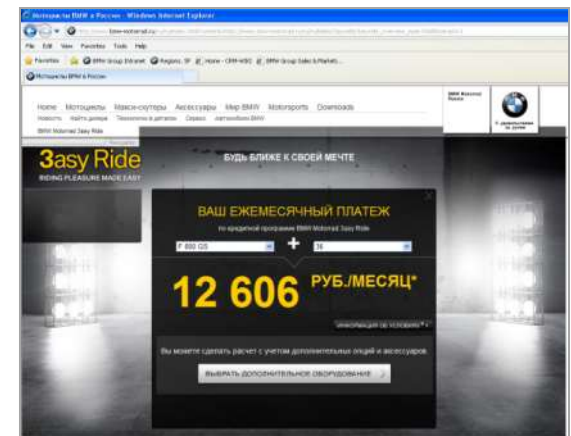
Мотоциклы BMW в России - Windows Internet Explorer

File Edit View Favorites Tools Help

Favorites BMW Group Intranet Regions Home - CRM-WBC BMW Group Sales & Marketi...

Мотоциклы BMW в России

Home Мотоциклы Макси-скутеры Аксессуары Мир BMW Motorsports Downloads

Новости Найти дилера Технологии и детали Сервис Автомобили BMW

BMW Motorrad 3asy Ride

BMW Motorrad Россия

С удовольствием за рулем

3asy Ride

RIDING PLEASURE MADE EASY

БУДЬ БЛИЖЕ К СВОЕЙ МЕЧТЕ

ВАШ ЕЖЕМЕСЯЧНЫЙ ПЛАТЕЖ

по кредитной программе BMW Motorrad 3asy Ride

F 800 GS + 36

12 606 РУБ./МЕСЯЦ*

ИНФОРМАЦИЯ ОБ УСЛОВИЯХ

Вы можете сделать расчет с учетом дополнительных опций и аксессуаров.

ВЫБРАТЬ ДОПОЛНИТЕЛЬНОЕ ОБОРУДОВАНИЕ